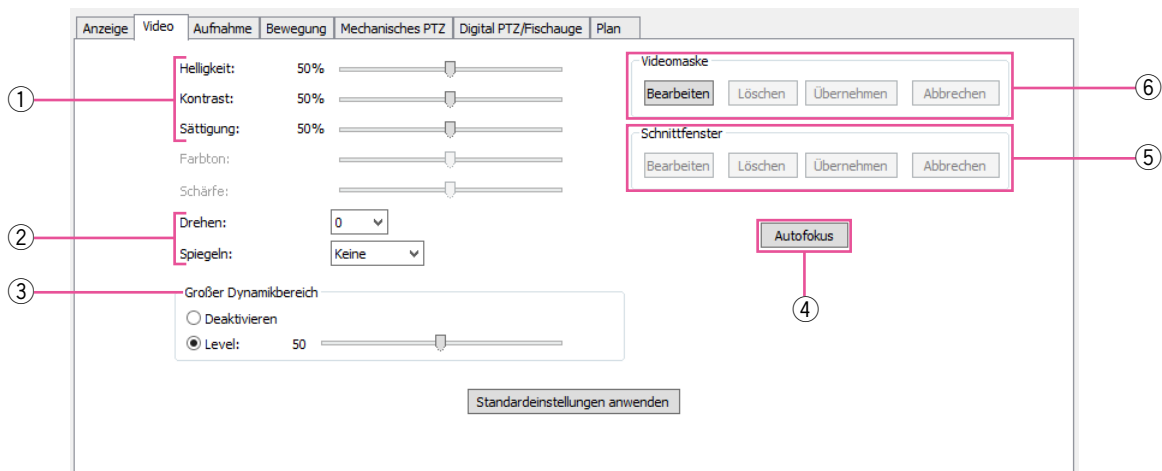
Anzeige | Video | Aufnahme | Bewegung | Mechanisches PTZ | Digital PTZ/Fischauge | Plan

①
Helligkeit: 50%
Kontrast: 50%
Sättigung: 50%
Farbton:
Schärfe:

②
Drehen: 0
Spiegeln: Keine

③
Großer Dynamikbereich
Deaktivieren
Level: 50

Videomaske
Bearbeiten | Löschen | Übernehmen | Abbrechen
⑥

Schnittfenster
Bearbeiten | Löschen | Übernehmen | Abbrechen
⑤

Autofokus
④

Standardeinstellungen anwenden